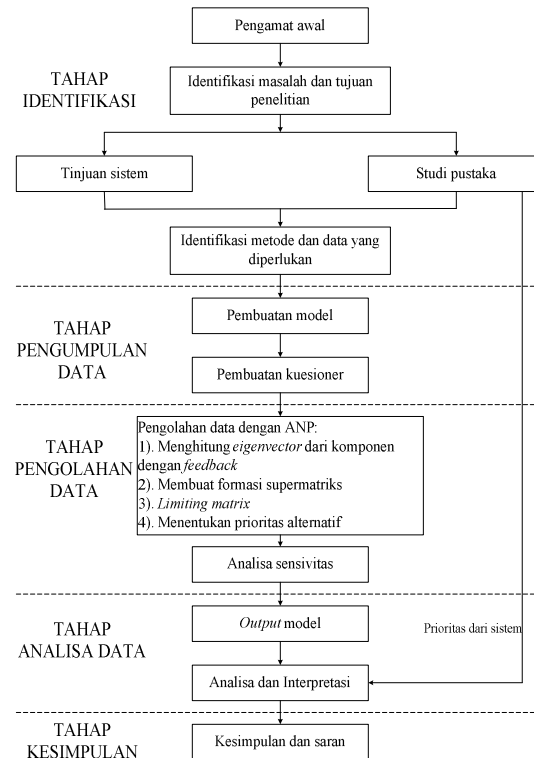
Pengamat awal

TAHAP IDENTIFIKASI

Identifikasi masalah dan tujuan penelitian

Tinjuan sistem

Studi pustaka

Identifikasi metode dan data yang diperlukan

TAHAP PENGUMPULAN DATA

Pembuatan model

Pembuatan kuesioner

TAHAP PENGOLAHAN DATA

Pengolahan data dengan ANP:
1). Menghitung *eigenvector* dari komponen dengan *feedback*
2). Membuat formasi supermatriks
3). *Limiting matrix*
4). Menentukan prioritas alternatif

Analisa sensivitas

TAHAP ANALISA DATA

*Output* model

Prioritas dari sistem

Analisa dan Interpretasi

TAHAP KESIMPULAN

Kesimpulan dan saran